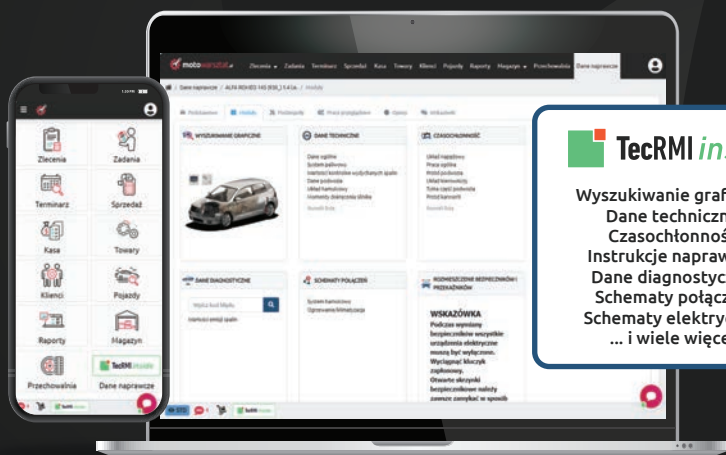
motowarsztat

Zlecenia Zadania Terminarz Sprzedaż Kasa Towary Klienci Pojazdy Raporty Magazyn Przechowalnia Dane naprawcze

Dane naprawcze / ALFA ROMEO 145 (930_) 1.4 i.e. / Moduły

Podsumowanie Moduły Przeglądy Prace przeglądowe Opony Wskaźniki

WYSZUKIWANIE GRAFICZNE

DANE TECHNICZNE

Dane ogólne
System paliwowy
Instrukcje kontroli wydzielanych spalin
Dane podwozia
Układ hamulcowy
Momenty dokręcania śrubek

CZASOCHŁONNOŚĆ

Układ napędowy
Prace ogólne
Przód pojazdu
Układ kierowniczy
Tylna część pojazdu
Przód karoserii

DANE DIAGNOSTYCZNE

Wpisz kod błędu

Instrukcje emisji spalin

SCHEMATY POŁĄCZEŃ

System hamulcowy
Ogrzewanie/klimatyzacja

ROZMIESZCZENIE BEZPIECZNIKÓW I PRZEKAŹNIKÓW

WSKAZÓWKA
Podczas wymiany bezpieczników wszystkie urządzenia elektryczne muszą być wyłączone. Wyciągnąć kluczyk zapłonowy. Otwarte skrzynki bezpieczników należy zawsze zamykać w sposób

Zlecenia
Zadania
Terminarz
Sprzedaż
Kasa
Towary
Klienci
Pojazdy
Raporty
Magazyn
Przechowalnia
TecRMI inside
Dane naprawcze

TecRMI ins

Wyszukiwanie graf
Dane techniczn
Czasochłonnoś
Instrukcje napraw
Dane diagnostyc
Schematy połącz
Schematy elektryc
... i wiele więce